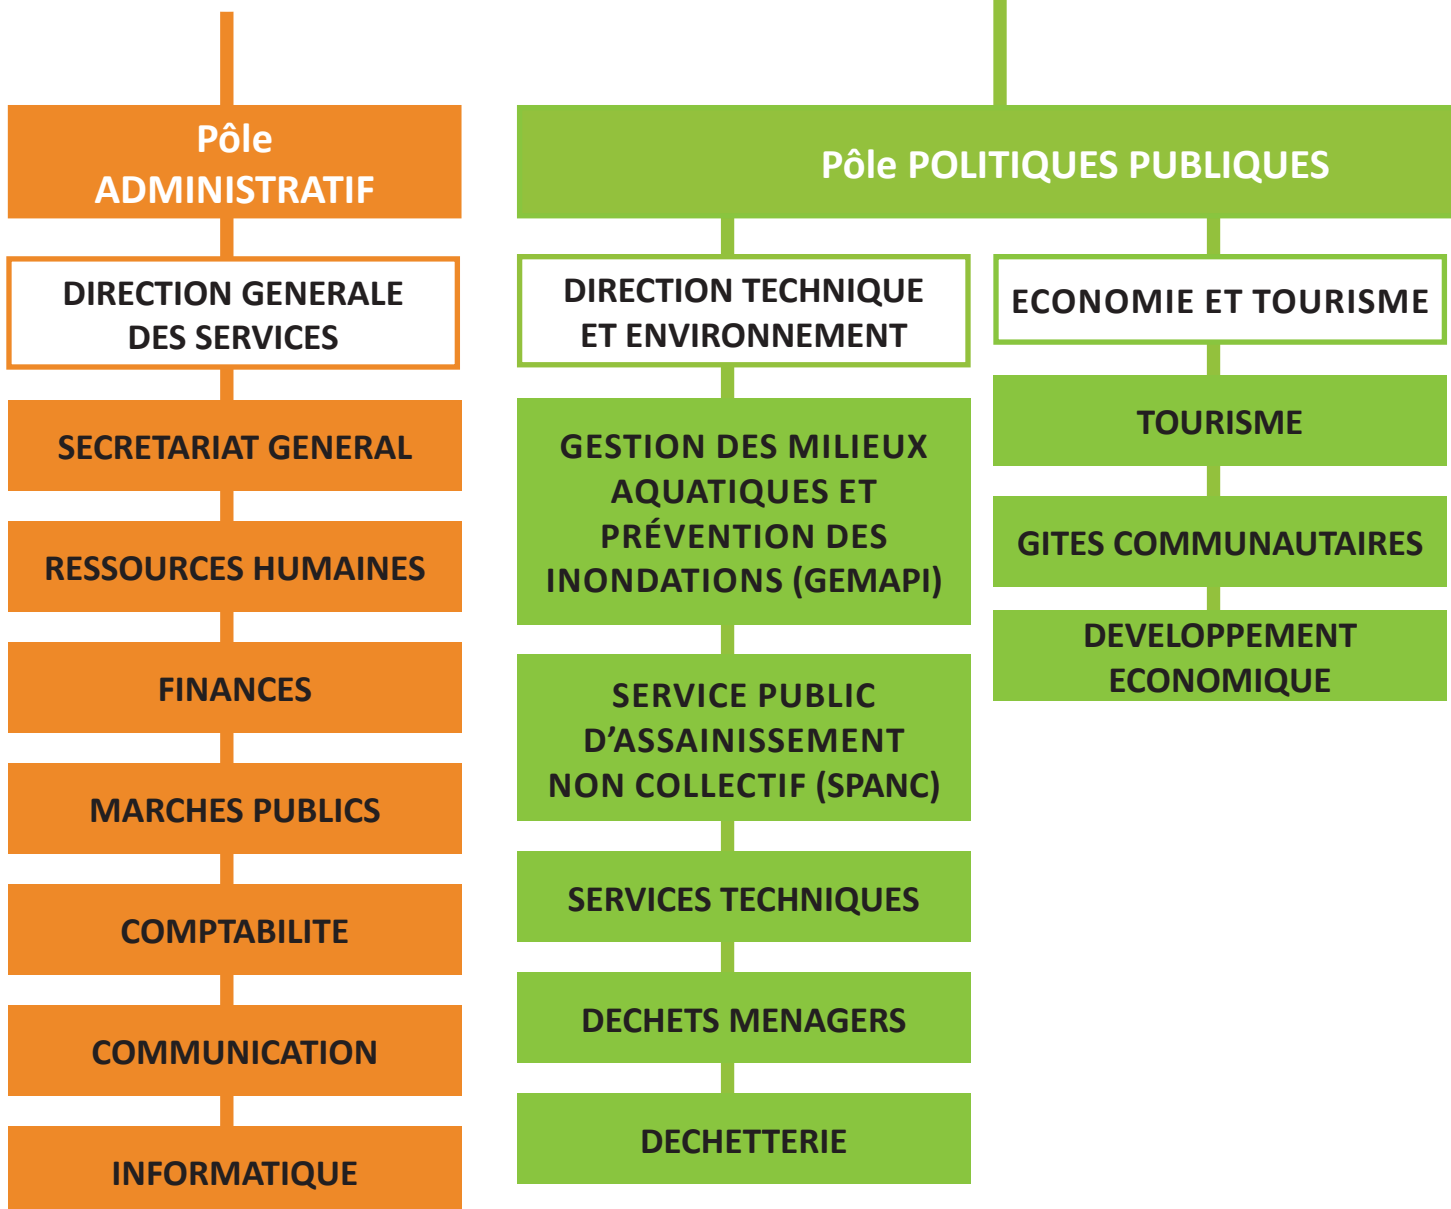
Pôle ADMINISTRATIF

DIRECTION GENERALE DES SERVICES

SECRETARIAT GENERAL

RESSOURCES HUMAINES

FINANCES

MARCHES PUBLICS

COMPTABILITE

COMMUNICATION

INFORMATIQUE

Pôle POLITIQUES PUBLIQUES

DIRECTION TECHNIQUE ET ENVIRONNEMENT

GESTION DES MILIEUX AQUATIQUES ET PRÉVENTION DES INONDATIONS (GEMAPI)

SERVICE PUBLIC D'ASSAINISSEMENT NON COLLECTIF (SPANC)

SERVICES TECHNIQUES

DECHETS MENAGERS

DECHETTERIE

ECONOMIE ET TOURISME

TOURISME

GITES COMMUNAUTAIRES

DEVELOPPEMENT ECONOMIQUE